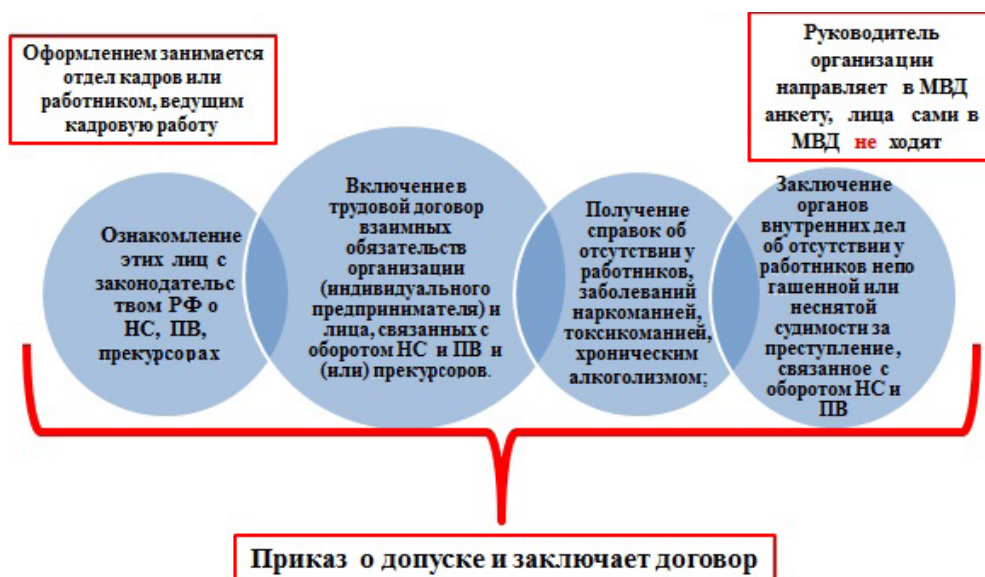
Оформлением занимается отдел кадров или работником, ведущим кадровую работу

Руководитель организации направляет в МВД анкету, лица сами в МВД не ходят

Ознакомление этих лиц с законодательством РФ о НС, ПВ, прекурсорах

Включение в трудовой договор взаимных обязательств организации (индивидуального предпринимателя) и лица, связанных с оборотом НС и ПВ и (или) прекурсоров.

Получение справок об отсутствии у работников, заболеваний наркоманией, токсикоманией, хроническим алкоголизмом;

Заключение органов внутренних дел об отсутствии у работников непогашенной или неснятой судимости за преступление, связанное с оборотом НС и ПВ

Приказ о допуске и заключает договор